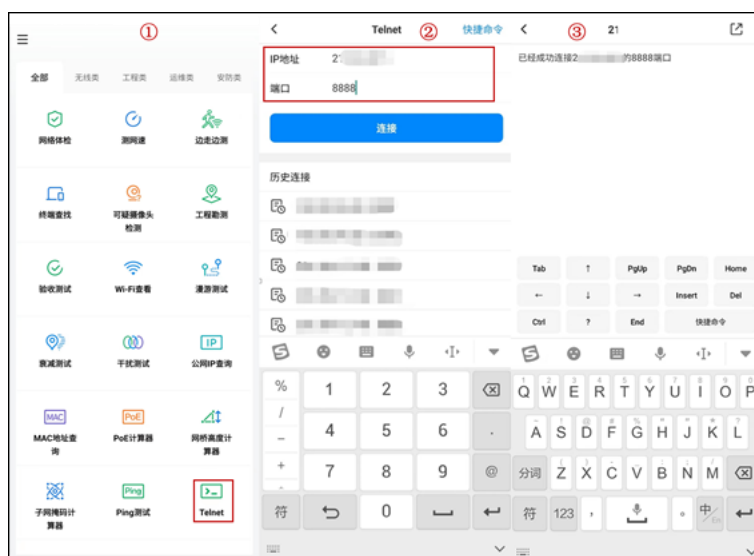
①

全部 无线类 工程类 运维类 安防类

网络体检 测网速 边走边测

终端查找 可疑摄像头检测 工程勘测

验收测试 Wi-Fi查看 漫游测试

衰减测试 干扰测试 公网IP查询

MAC MAC地址查询 PoE PoE计算器 网桥高度计算器

子网掩码计算器 Ping Ping测试 Telnet

Telnet ② 快捷命令

IP地址 21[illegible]

端口 8888

连接

历史连接

% 1 2 3
/ 4 5 6 .
- 7 8 9 @
+
符 0

③ 21

已经成功连接2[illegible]的8888端口

Tab ↑ PgUp PgDn Home
← ↓ → Insert Del
Ctrl ? End 快捷命令

Q W E R T Y U I O P
A S D F G H J K L
分词 Z X C V B N M
符 123 , 。 中/英